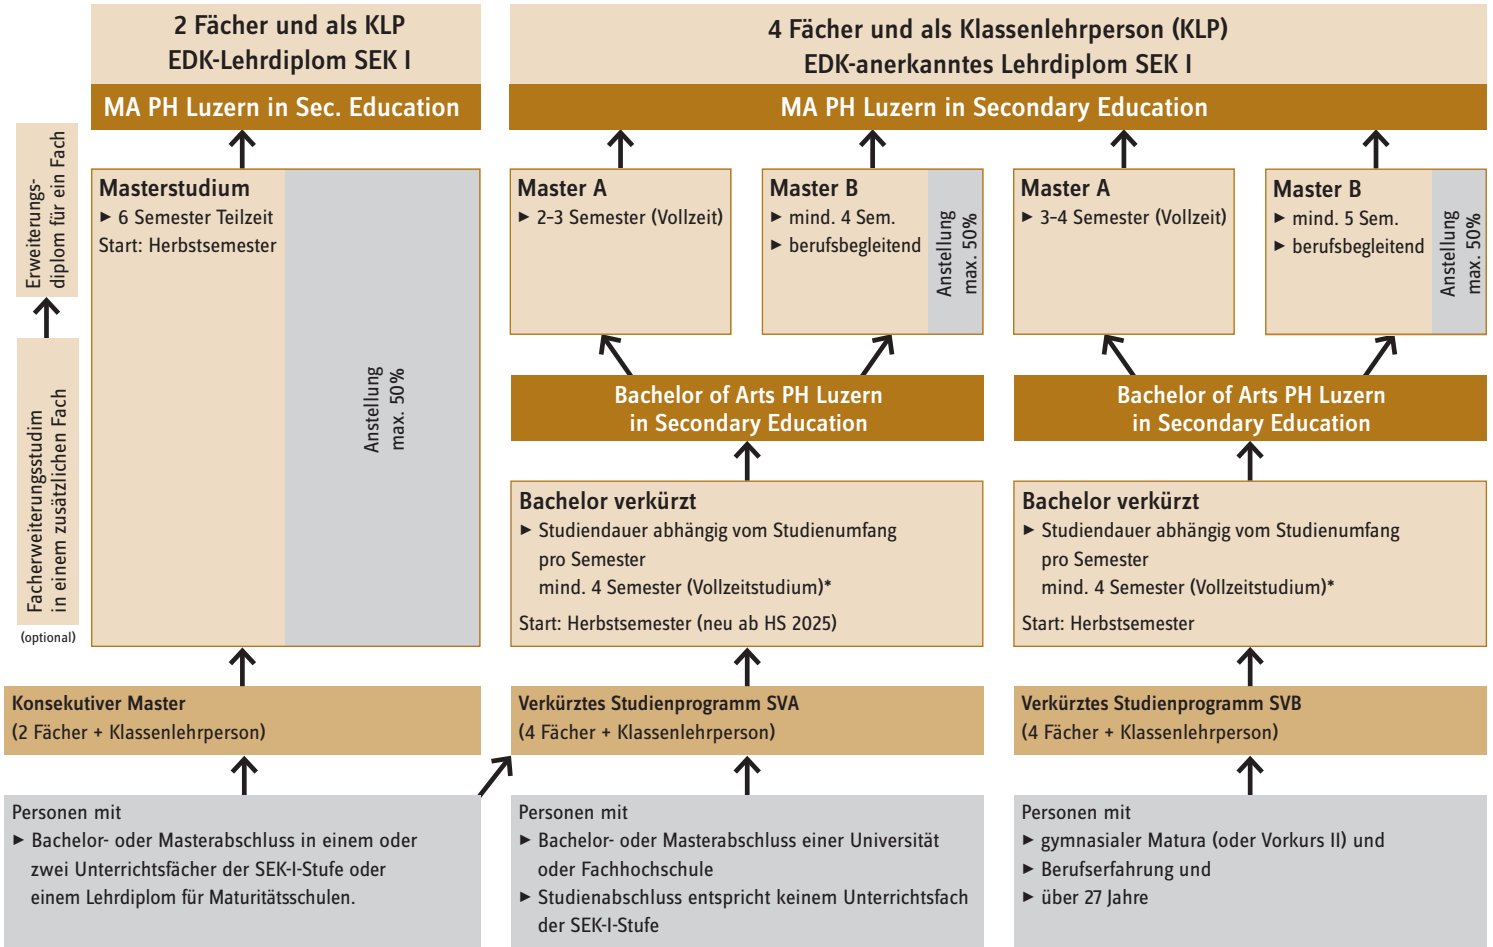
2 Fächer und als KLP
EDK-Lehrdiplom SEK I

MA PH Luzern in Sec. Education

4 Fächer und als Klassenlehrperson (KLP)
EDK-anerkanntes Lehrdiplom SEK I

MA PH Luzern in Secondary Education

Erweiterungsdiplom für ein Fach

Facherweiterungsstudium in einem zusätzlichen Fach

(optional)

Masterstudium
► 6 Semester Teilzeit
Start: Herbstsemester

Anstellung max. 50%

Master A
► 2-3 Semester (Vollzeit)

Master B
► mind. 4 Sem.
► berufsbegleitend

Anstellung max. 50%

Master A
► 3-4 Semester (Vollzeit)

Master B
► mind. 5 Sem.
► berufsbegleitend

Anstellung max. 50%

Bachelor of Arts PH Luzern in Secondary Education

Bachelor of Arts PH Luzern in Secondary Education

Bachelor verkürzt
► Studiendauer abhängig vom Studienumfang pro Semester
mind. 4 Semester (Vollzeitstudium)*
Start: Herbstsemester (neu ab HS 2025)

Bachelor verkürzt
► Studiendauer abhängig vom Studienumfang pro Semester
mind. 4 Semester (Vollzeitstudium)*
Start: Herbstsemester

Konsekutiver Master
(2 Fächer + Klassenlehrperson)

Verkürztes Studienprogramm SVA
(4 Fächer + Klassenlehrperson)

Verkürztes Studienprogramm SVB
(4 Fächer + Klassenlehrperson)

Personen mit
► Bachelor- oder Masterabschluss in einem oder zwei Unterrichtsfächer der SEK-I-Stufe oder einem Lehrdiplom für Maturitätsschulen.

Personen mit
► Bachelor- oder Masterabschluss einer Universität oder Fachhochschule
► Studienabschluss entspricht keinem Unterrichtsfach der SEK-I-Stufe

Personen mit
► gymnasialer Matura (oder Vorkurs II) und
► Berufserfahrung und
► über 27 Jahre